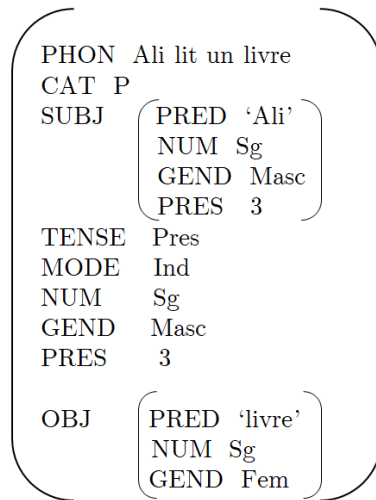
PHON Ali lit un livre
CAT P
SUBJ

| | |
|---|---|
| PRED | 'Ali' |
| NUM | Sg |
| GEND | Masc |
| PRES | 3 |

TENSE Pres
MODE Ind
NUM Sg
GEND Masc
PRES 3

OBJ

| | |
|---|---|
| PRED | 'livre' |
| NUM | Sg |
| GEND | Fem |